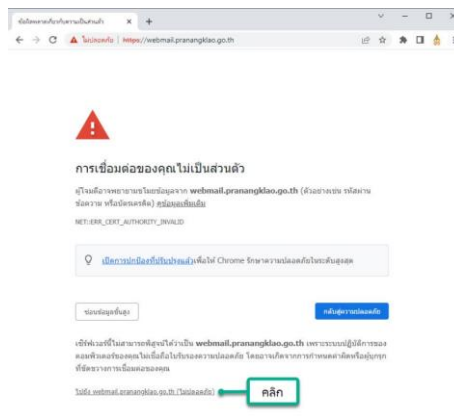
ข้อผิดพลาดเกี่ยวกับความเป็นส่วนตัว ×  +

← → C ▲ ไม่ปลอดภัย | https://webmail.pranangklao.go.th

การเชื่อมต่อของคุณไม่เป็นส่วนตัว

ผู้โจมตีอาจพยายามขโมยข้อมูลจาก webmail.pranangklao.go.th (ตัวอย่างเช่น รหัสผ่าน ข้อความ หรือบัตรเครดิต) ดูข้อมูลเพิ่มเติม

NET::ERR_CERT_AUTHORITY_INVALID

เปิดการป้องกันที่ปรับปรุงแล้วเพื่อให้ Chrome รักษาความปลอดภัยระดับสูงสุด

ซ่อนข้อมูลขั้นสูง

กลับสู่ความปลอดภัย

เซิร์ฟเวอร์นี้ไม่สามารถพิสูจน์ได้ว่าเป็น webmail.pranangklao.go.th เพราะระบบปฏิบัติการของคอมพิวเตอร์ของคุณไม่เชื่อถือใบรับรองความปลอดภัย โดยอาจเกิดจากการกำหนดค่าผิดหรือผู้บุกรุกที่ดักฟังการเชื่อมต่อของคุณ

ไปยัง webmail.pranangklao.go.th (ไม่ปลอดภัย)

คลิก